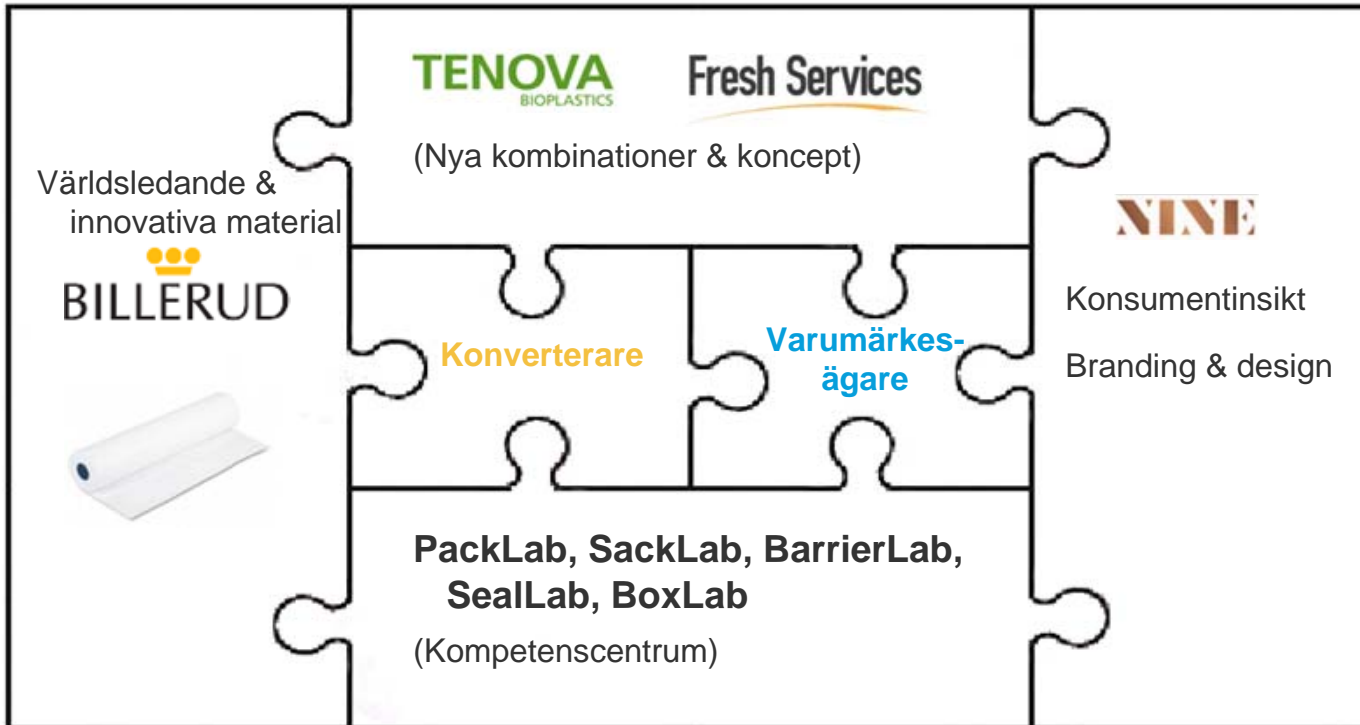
TENOVA
BIOPLASTICS

Fresh Services

(Nya kombinationer & koncept)

Världsledande & innovativa material

BILLERUD

NINE

Konsumentinsikt

Branding & design

Konverterare

Varumärkes-ägare

PackLab, SackLab, BarrierLab, SealLab, BoxLab

(Kompetenscentrum)